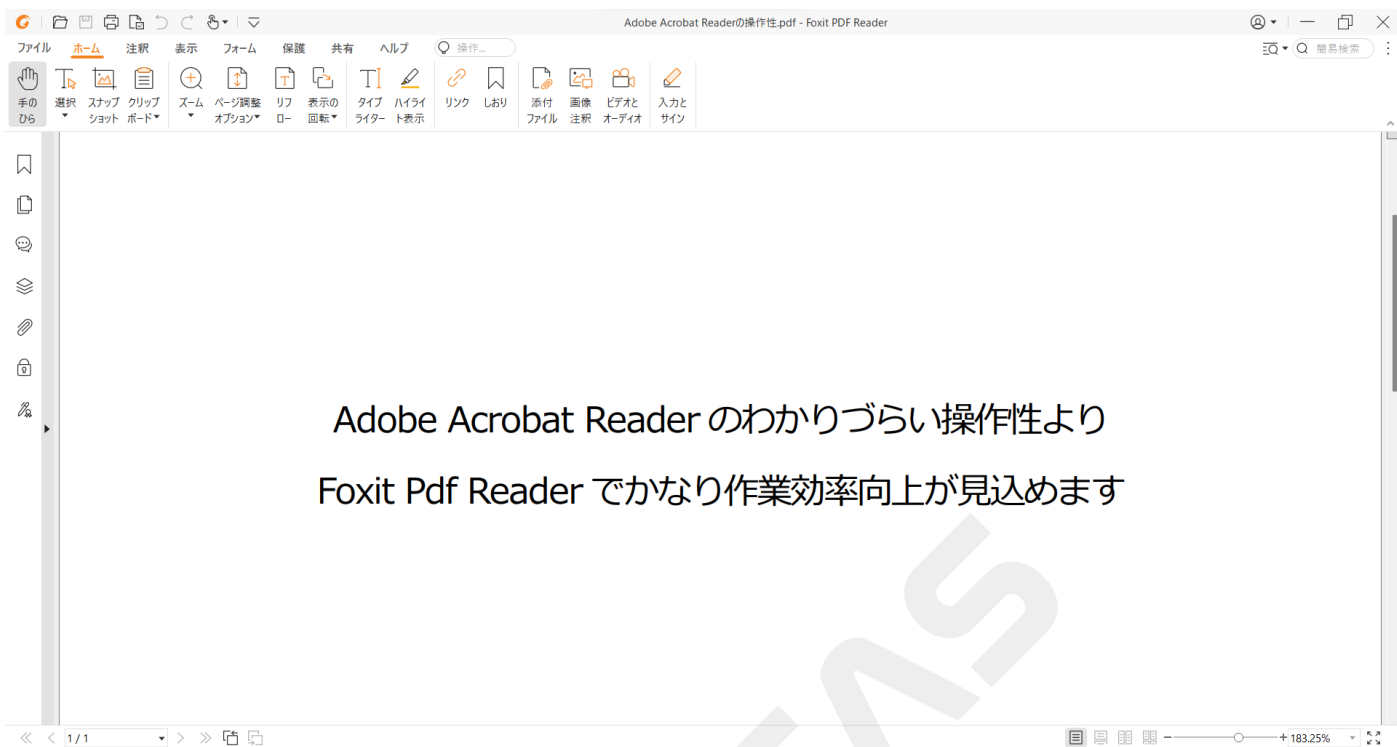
Adobe Acrobat Readerの操作性.pdf - Foxit PDF Reader

ファイル ホーム 注釈 表示 フォーム 保護 共有 ヘルプ 操作...

簡易検索

手のひら
選択
スナップショット
クリップボード
ズーム
ページ調整オプション
リフロー
表示の回転
タイプライター
ハイライト表示
リンク
しおり
添付ファイル
画像注釈
ビデオとオーディオ
入力とサイン

Adobe Acrobat Reader のわかりづらい操作性より

Foxit Pdf Reader でかなり作業効率向上が見込めます

1 / 1

183.25%